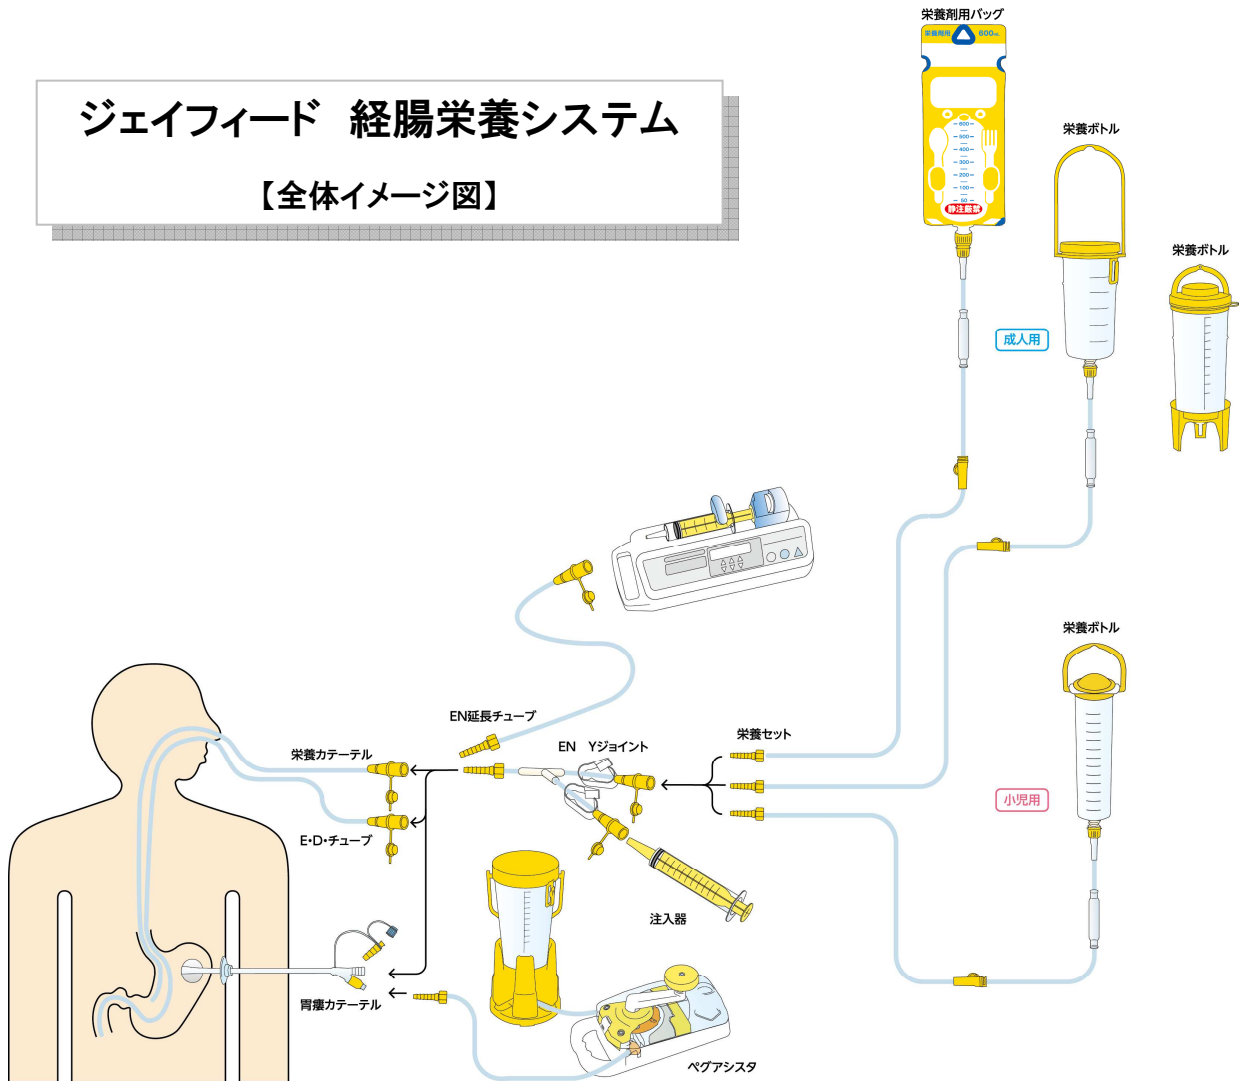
ジェイフィード　経腸栄養システム

【全体イメージ図】

栄養剤用バッグ

栄養剤用

600mL

静注厳禁

栄養ボトル

栄養ボトル

成人用

栄養ボトル

小児用

EN延長チューブ

栄養カテーテル

EN　Yジョイント

栄養セット

E・D・チューブ

注入器

胃瘻カテーテル

ペグアシスタ